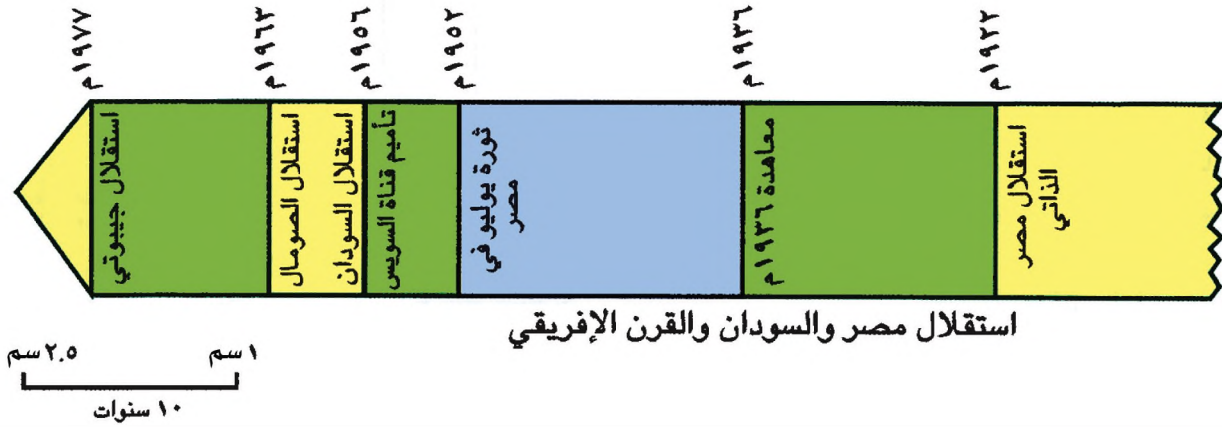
١٩٢٢م

١٩٣٦م

١٩٥٢م

١٩٥٦م

١٩٦٣م

١٩٧٧م

استقلال مصر الذاتي

معاهدة ١٩٣٦م

ثورة يوليو في مصر

تأميم قناة السويس

استقلال السودان

استقلال الصومال

استقلال جيبوتي

استقلال مصر والسودان والقرن الإفريقي

١ سم

٢.٥ سم

١٠ سنوات